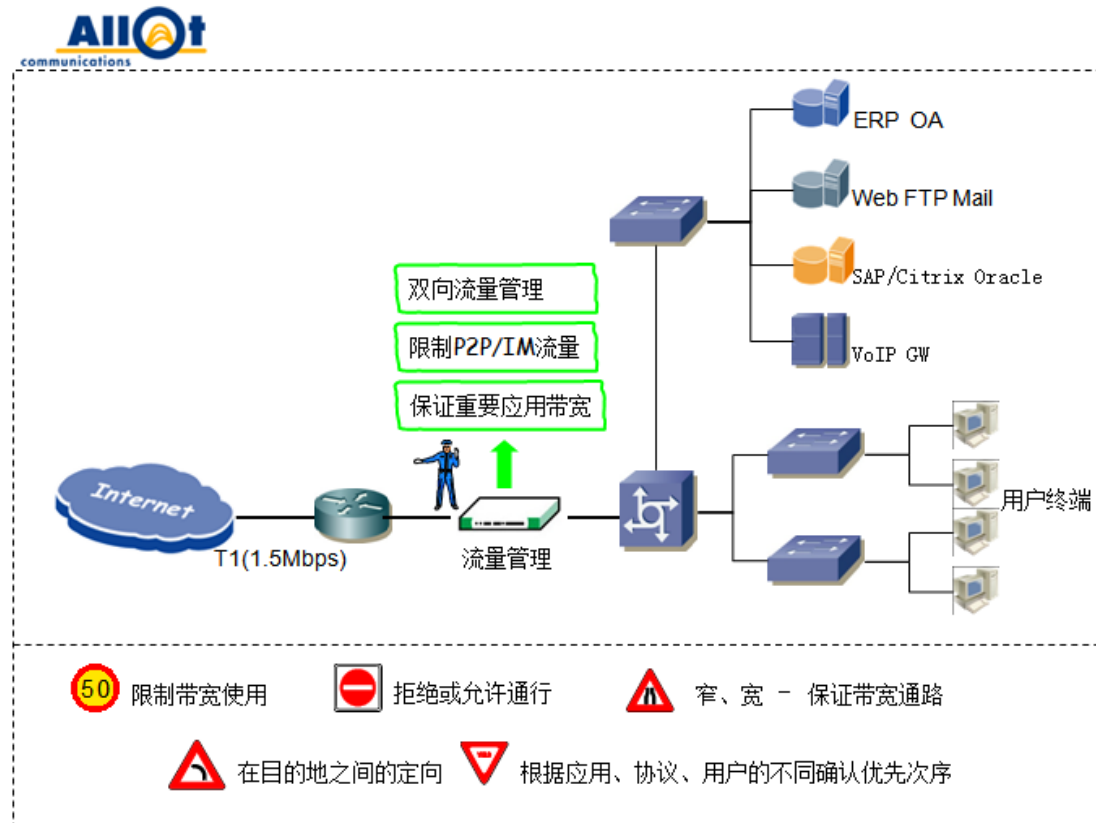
Allot communications

ERP OA

Web FTP Mail

SAP/Citrix Oracle

VoIP GW

双向流量管理

限制P2P/IM流量

保证重要应用带宽

Internet

T1(1.5Mbps)

流量管理

用户终端

50 限制带宽使用

拒绝或允许通行

窄、宽 – 保证带宽通路

在目的地之间的定向

根据应用、协议、用户的不同确认优先次序